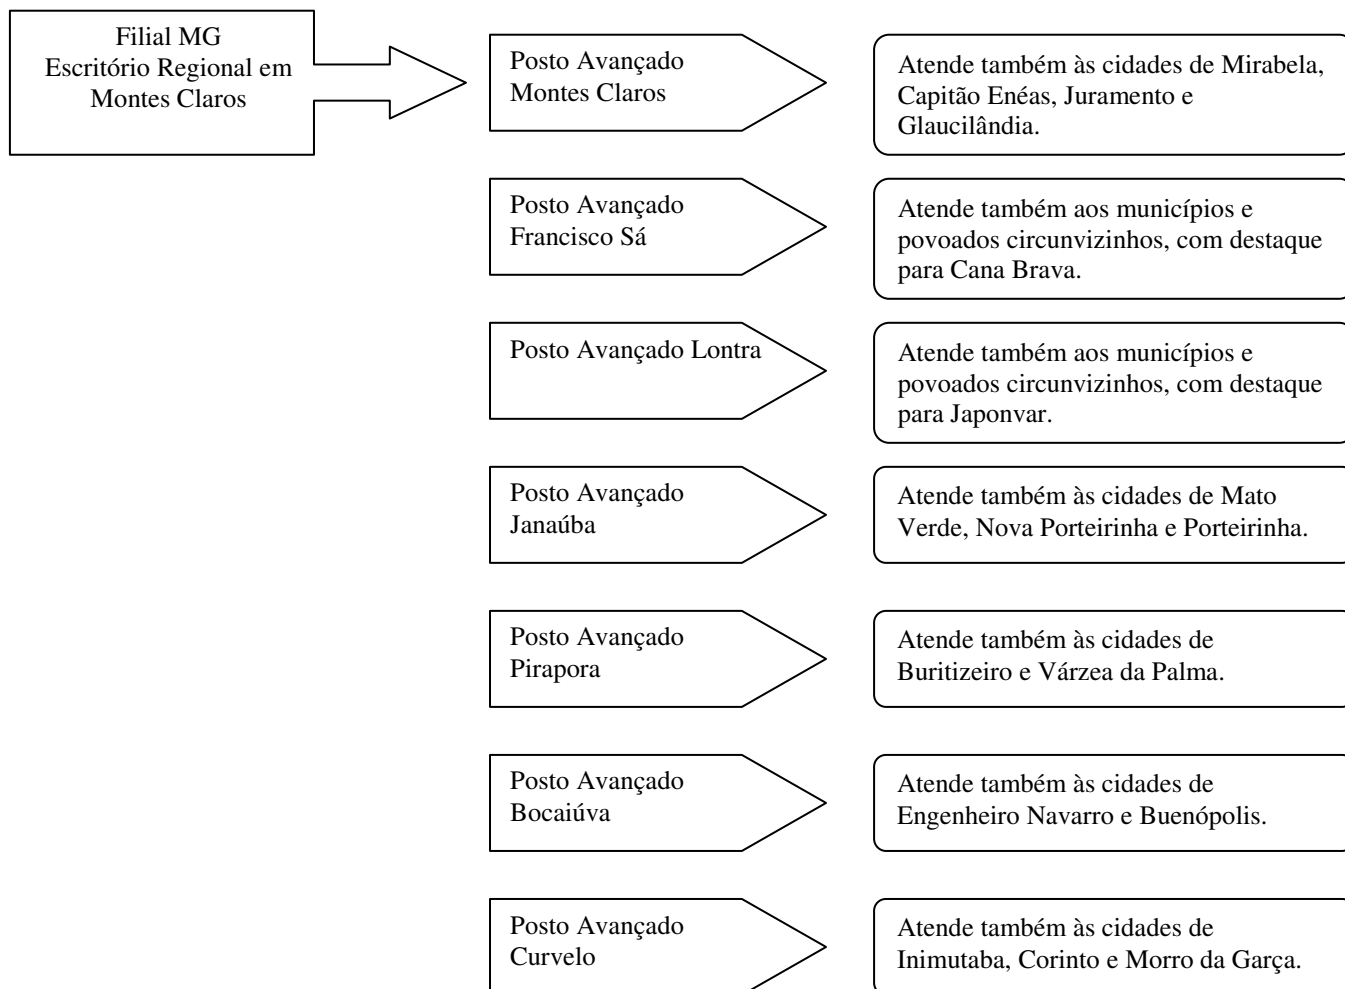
Filial MG
Escritório Regional em Montes Claros

Posto Avançado Montes Claros

Atende também às cidades de Mirabela, Capitão Enéas, Juramento e Glaucilândia.

Posto Avançado Francisco Sá

Atende também aos municípios e povoados circunvizinhos, com destaque para Cana Brava.

Posto Avançado Lontra

Atende também aos municípios e povoados circunvizinhos, com destaque para Japonvar.

Posto Avançado Janaúba

Atende também às cidades de Mato Verde, Nova Porteirinha e Porteirinha.

Posto Avançado Pirapora

Atende também às cidades de Buritizeiro e Várzea da Palma.

Posto Avançado Bocaiúva

Atende também às cidades de Engenheiro Navarro e Buenópolis.

Posto Avançado Curvelo

Atende também às cidades de Inimutaba, Corinto e Morro da Garça.